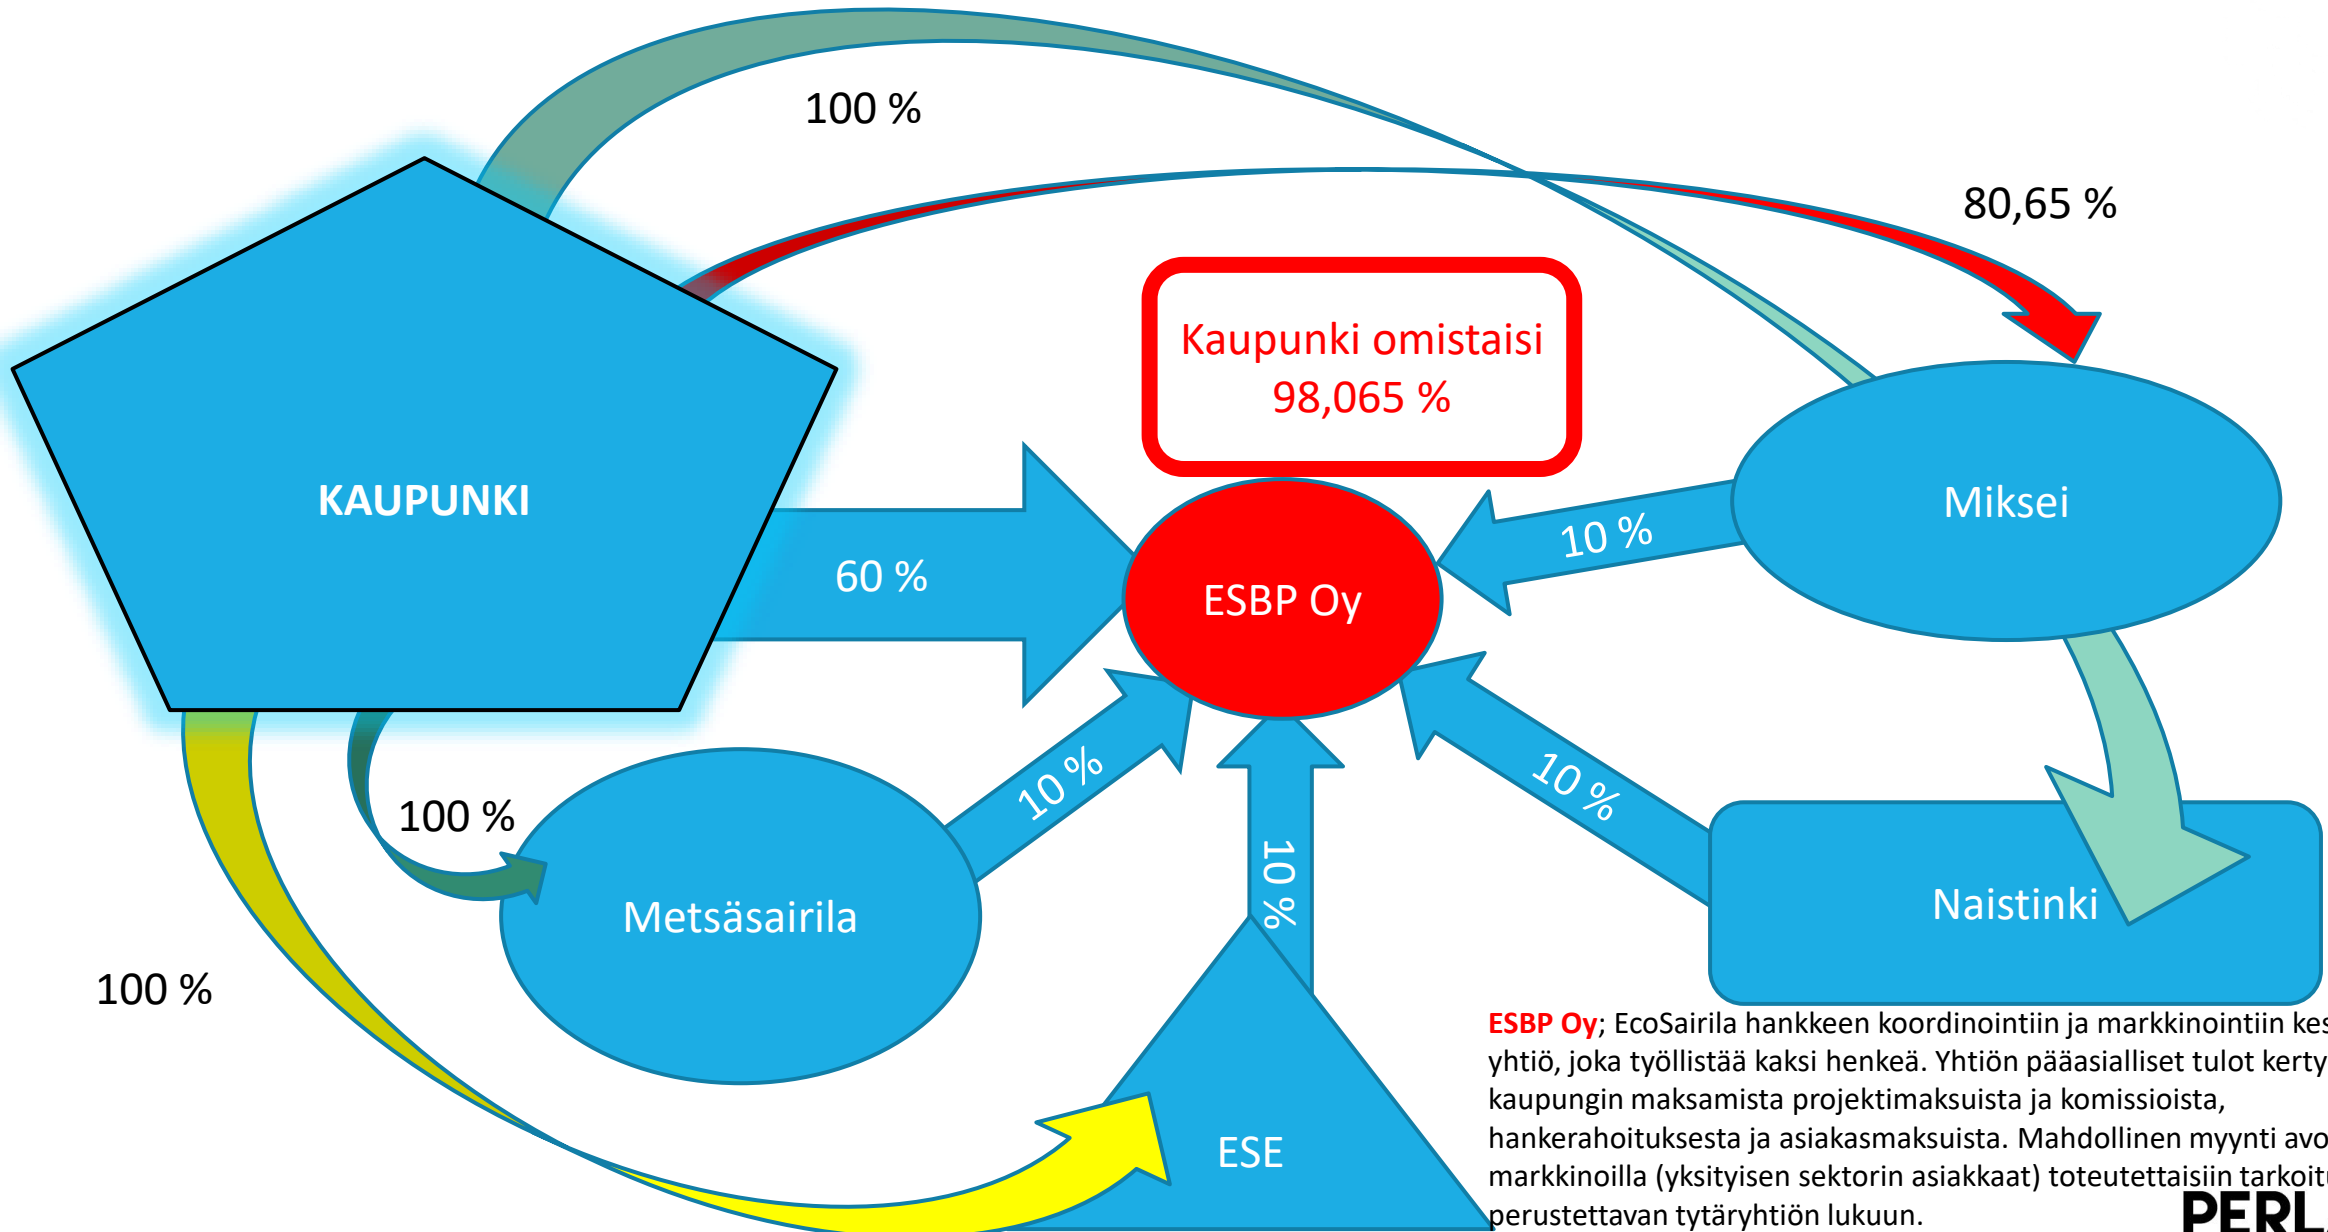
100 %

80,65 %

Kaupunki omistaisi 98,065 %

KAUPUNKI

60 %

ESBP Oy

10 %

Miksei

100 %

10 %

10 %

10 %

Metsäsairila

Naistinki

100 %

ESE

ESBP Oy; EcoSairila hankkeen koordinointiin ja markkinointiin kes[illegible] yhtiö, joka työllistää kaksi henkeä. Yhtiön pääasialliset tulot kerty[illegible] kaupungin maksamista projektimaksuista ja komissioista, hankerahoituksesta ja asiakasmaksuista. Mahdollinen myynti avo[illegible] markkinoilla (yksityisen sektorin asiakkaat) toteutettaisiin tarkoit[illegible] perustettavan tytäryhtiön lukuun.

PERL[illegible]